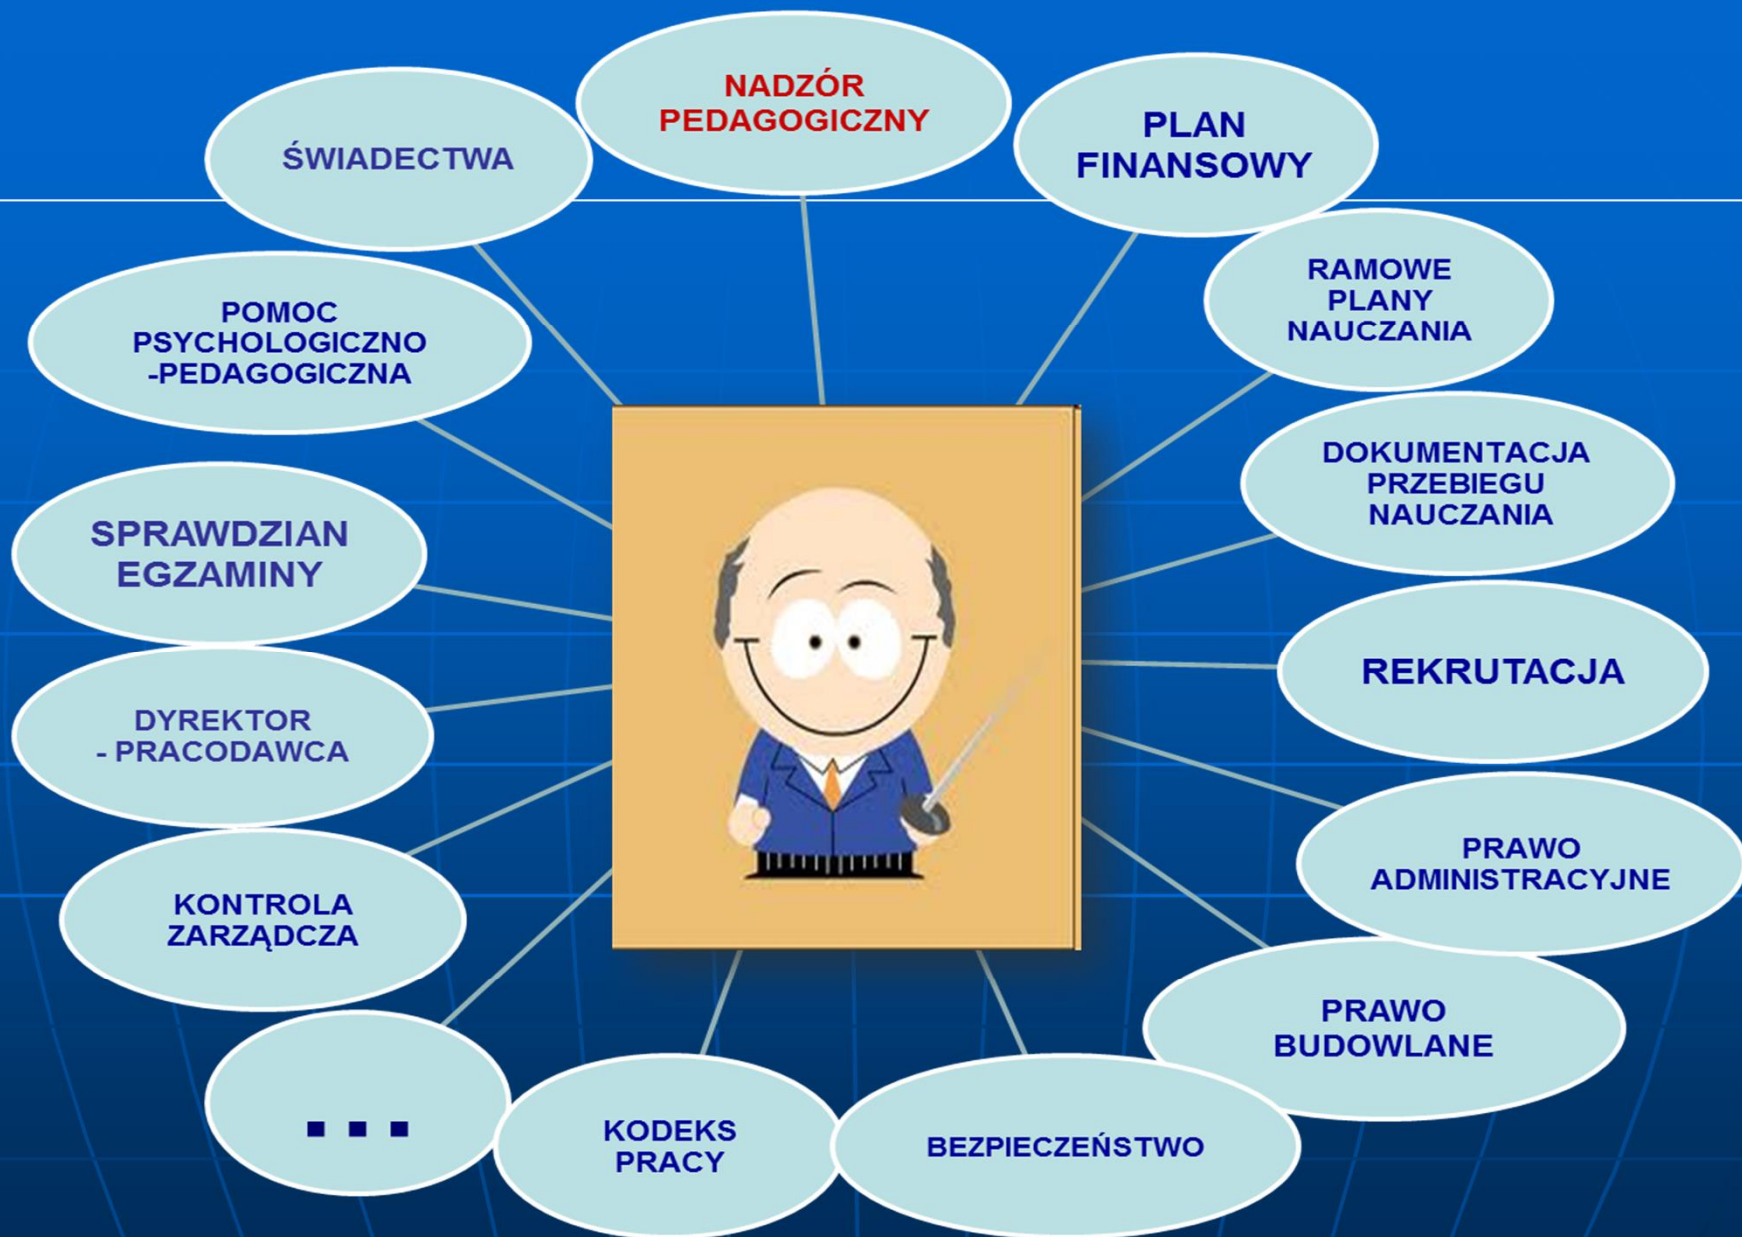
ŚWIADECTWA

NADZÓR PEDAGOGICZNY

PLAN FINANSOWY

RAMOWE PLANY NAUCZANIA

POMOC PSYCHOLOGICZNO -PEDAGOGICZNA

DOKUMENTACJA PRZEBIEGU NAUCZANIA

SPRAWDZIAN EGZAMINY

REKRUTACJA

DYREKTOR - PRACODAWCA

PRAWO ADMINISTRACYJNE

KONTROLA ZARZĄDCZA

PRAWO BUDOWLANE

...

KODEKS PRACY

BEZPIECZEŃSTWO